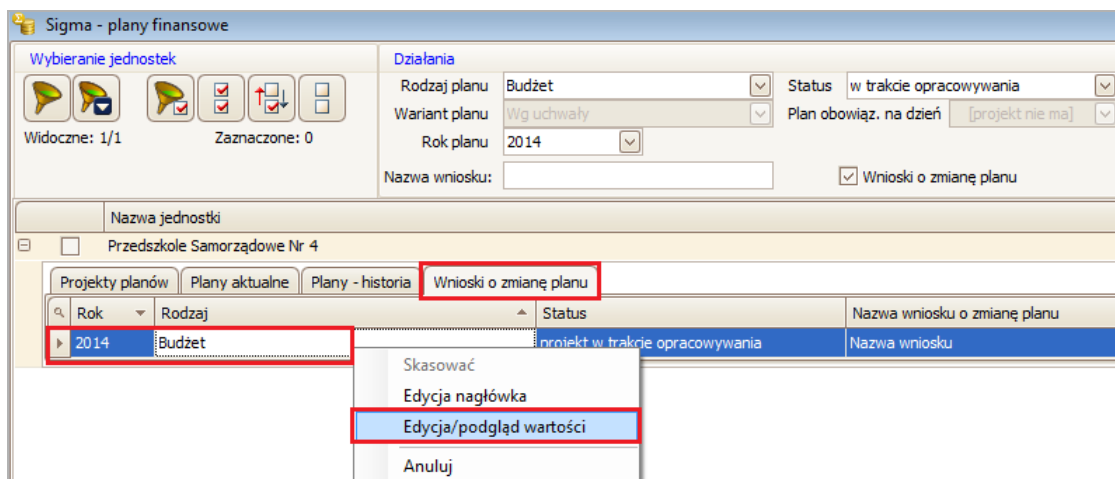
Sigma - plany finansowe

Wybieranie jednostek

Widoczne: 1/1

Zaznaczone: 0

Działania

Rodzaj planu: Budżet

Status: w trakcie opracowywania

Wariant planu: Wg uchwały

Plan obowiąz. na dzień: [projekt nie ma]

Rok planu: 2014

Nazwa wniosku:

Wnioski o zmianę planu

| Nazwa jednostki |
|---|
| Przedszkole Samorządowe Nr 4 |

Projekty planów | Plany aktualne | Plany - historia | Wnioski o zmianę planu

| Rok | Rodzaj | Status | Nazwa wniosku o zmianę planu |
|---|---|---|---|
| 2014 | Budżet | projekt w trakcie opracowywania | Nazwa wniosku |

Skasować
Edycja nagłówka
Edycja/podgląd wartości
Anuluj